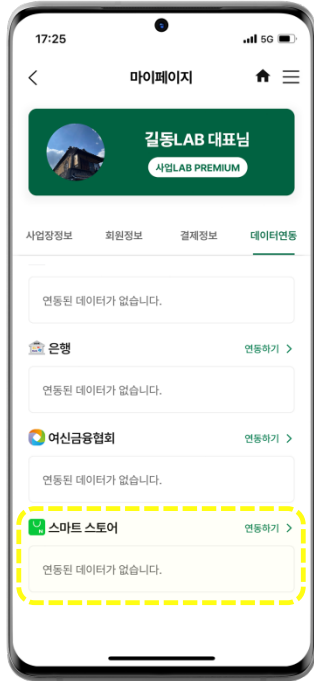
17:25

5G

마이페이지

길동LAB 대표님

사업LAB PREMIUM

사업장정보 회원정보 결제정보 데이터연동

연동된 데이터가 없습니다.

은행

연동하기 >

연동된 데이터가 없습니다.

여신금융협회

연동하기 >

연동된 데이터가 없습니다.

스마트 스토어

연동하기 >

연동된 데이터가 없습니다.